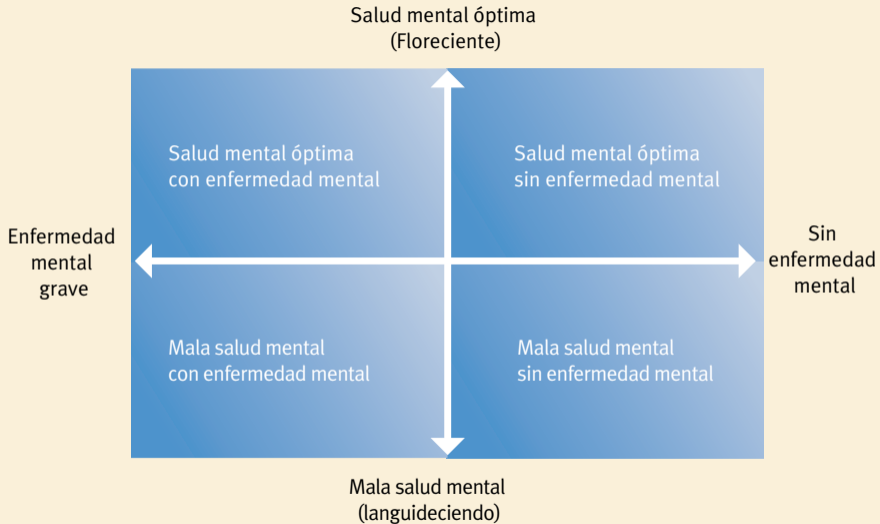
Salud mental óptima
(Floreciente)

Salud mental óptima con enfermedad mental

Salud mental óptima sin enfermedad mental

Enfermedad mental grave

Sin enfermedad mental

Mala salud mental con enfermedad mental

Mala salud mental sin enfermedad mental

Mala salud mental
(languideciendo)